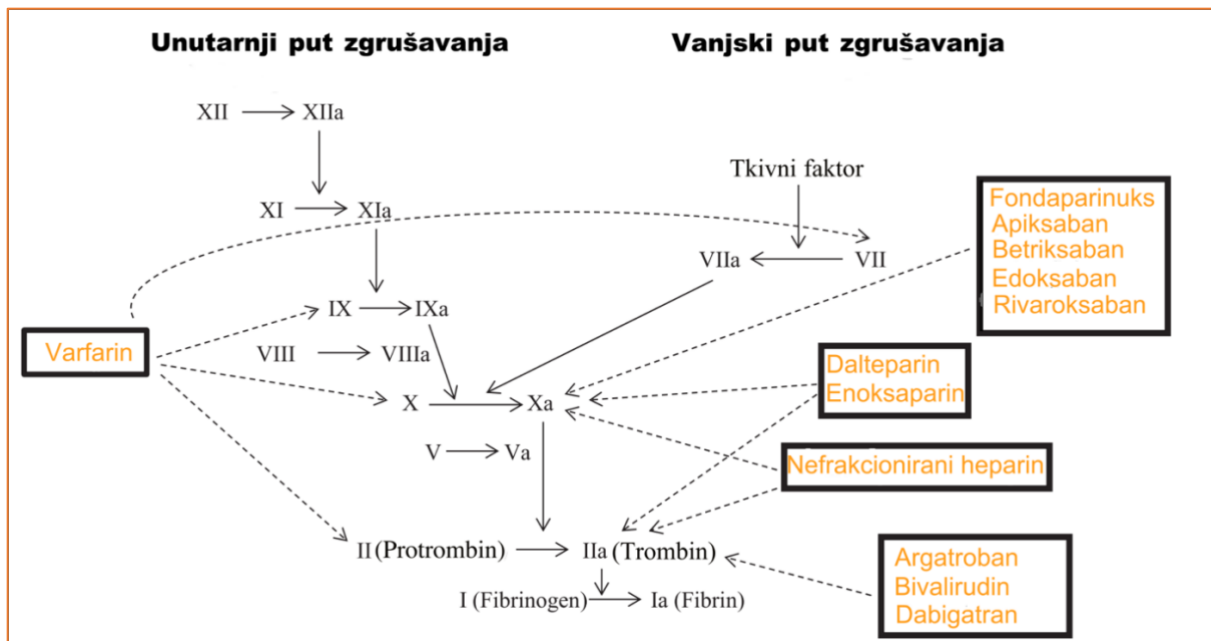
Unutarnji put zgrušavanja

Vanjski put zgrušavanja

XII → XIIa

XI → XIa

Tkivni faktor

VIIa ← VII

Fondaparinuks
Apiksaban
Betriksaban
Edoksaban
Rivaroksaban

Varfarin

IX → IXa

VIII → VIIIa

X → Xa

Dalteparin
Enoksaparin

V → Va

Nefrakcionirani heparin

II (Protrombin) → IIa (Trombin)

Argatroban
Bivalirudin
Dabigatran

I (Fibrinogen) → Ia (Fibrin)